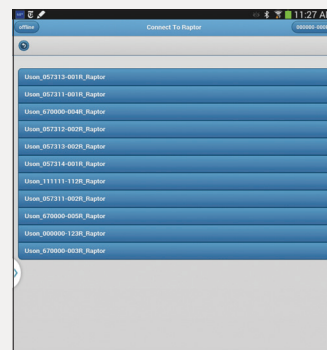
11:27 A
offline
Connect To Raptor
000000-000

Uson_057313-001R_Raptor
Uson_057311-001R_Raptor
Uson_670000-004R_Raptor
Uson_057312-002R_Raptor
Uson_057313-002R_Raptor
Uson_057314-001R_Raptor
Uson_111111-112R_Raptor
Uson_057311-002R_Raptor
Uson_670000-005R_Raptor
Uson_000000-123R_Raptor
Uson_670000-003R_Raptor